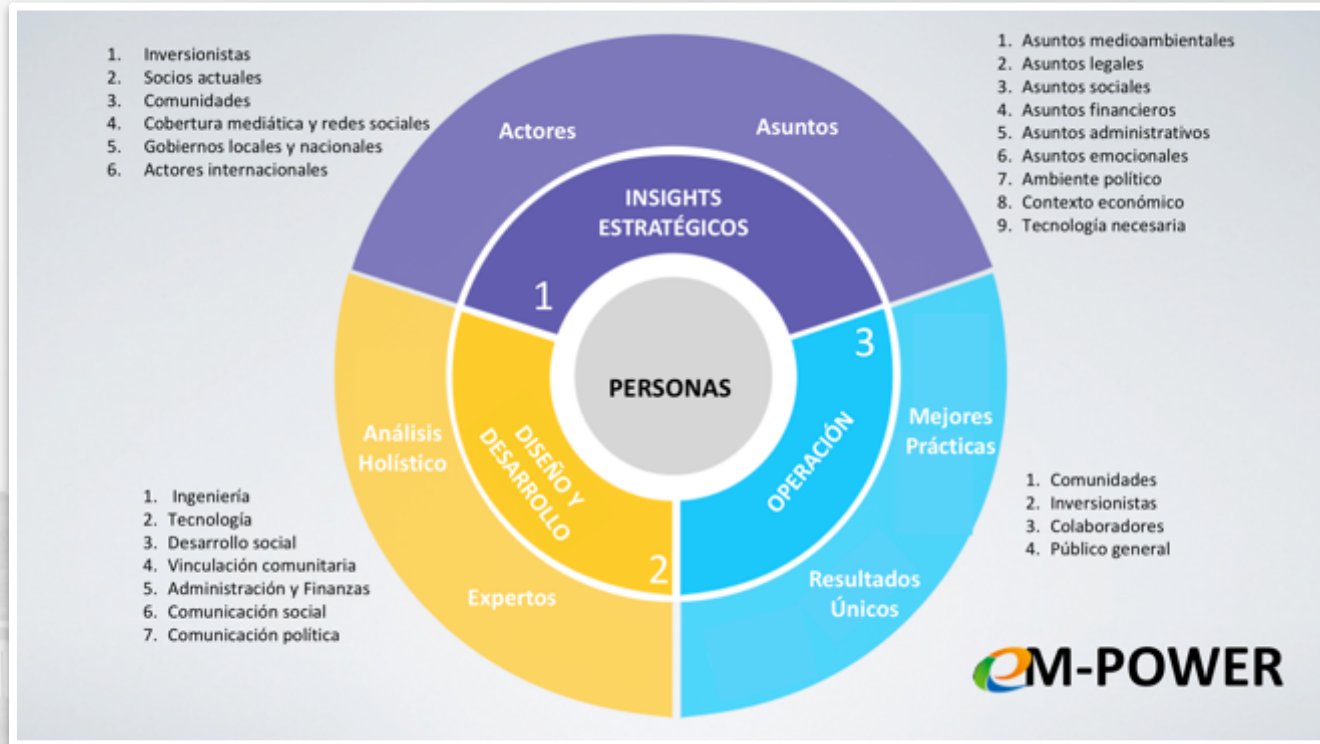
1. Inversionistas
2. Socios actuales
3. Comunidades
4. Cobertura mediática y redes sociales
5. Gobiernos locales y nacionales
6. Actores internacionales

1. Asuntos medioambientales
2. Asuntos legales
3. Asuntos sociales
4. Asuntos financieros
5. Asuntos administrativos
6. Asuntos emocionales
7. Ambiente político
8. Contexto económico
9. Tecnología necesaria

Actores

Asuntos

INSIGHTS ESTRATÉGICOS

1

3

PERSONAS

Análisis Holístico

DISEÑO Y DESARROLLO

OPERACIÓN

Mejores Prácticas

2

Expertos

Resultados Únicos

1. Ingeniería
2. Tecnología
3. Desarrollo social
4. Vinculación comunitaria
5. Administración y Finanzas
6. Comunicación social
7. Comunicación política

1. Comunidades
2. Inversionistas
3. Colaboradores
4. Público general

eM-POWER